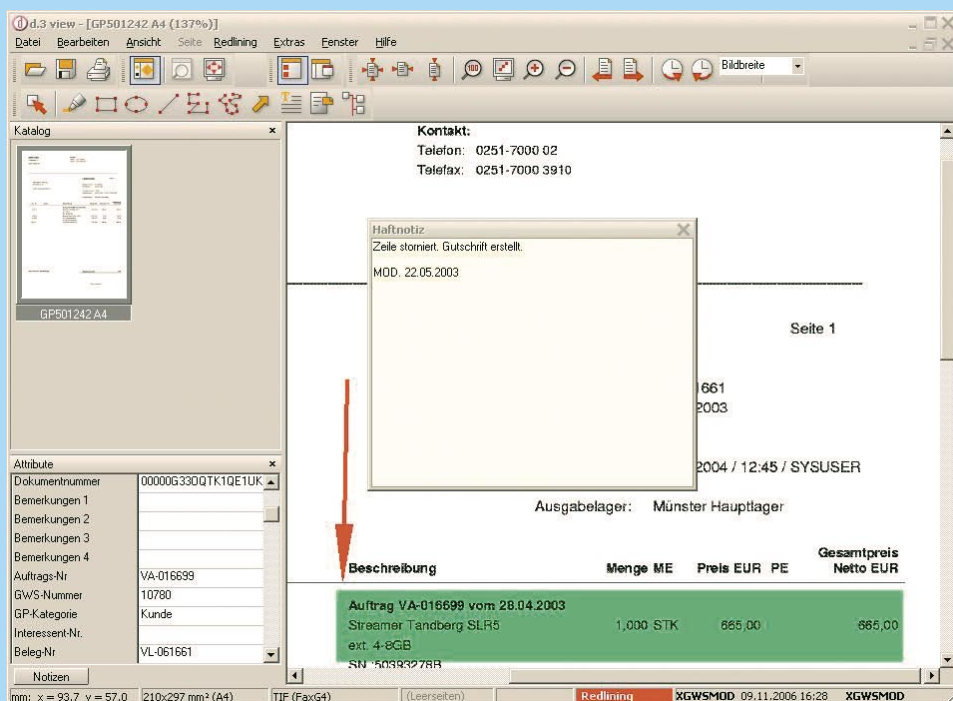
d.3 view - [GP501242 A4 (137%)]

Datei Bearbeiten Ansicht Seite Redlining Extras Fenster Hilfe

Bildbreite

Katalog

GP501242 A4

Attribute

| | |
|---|---|
| Dokumentnummer | 00000G33OQTK1QE1UK |
| Bemerkungen 1 | |
| Bemerkungen 2 | |
| Bemerkungen 3 | |
| Bemerkungen 4 | |
| Auftrags-Nr | VA-016699 |
| GWS-Nummer | 10780 |
| GP-Kategorie | Kunde |
| Interessent-Nr. | |
| Beleg-Nr | VL-061661 |

Notizen

Kontakt:
Telefon: 0251-7000 02
Telefax: 0251-7000 3910

Haftnotiz
Zeile storniert. Gutschrift erstellt.

MOD. 22.05.2003

Seite 1

661
2003

2004 / 12:45 / SYSUSER

Ausgabelager: Münster Hauptlager

| Beschreibung | Menge ME | Preis EUR PE | Gesamtpreis Netto EUR |
|---|---|---|---|
| Auftrag VA-016699 vom 28.04.2003 | | | |
| Streamer Tandberg SLR5 | 1,000 STK | 665,00 | 665,00 |
| ext. 4-8GB | | | |
| SN :50393278B | | | |

mm: x = 93.7 y = 57.0 210x297 mm² (A4) TIF (FaxG4) (Leerseiten) Redlining XGWSMOD 09.11.2006 16:28 XGWSMOD